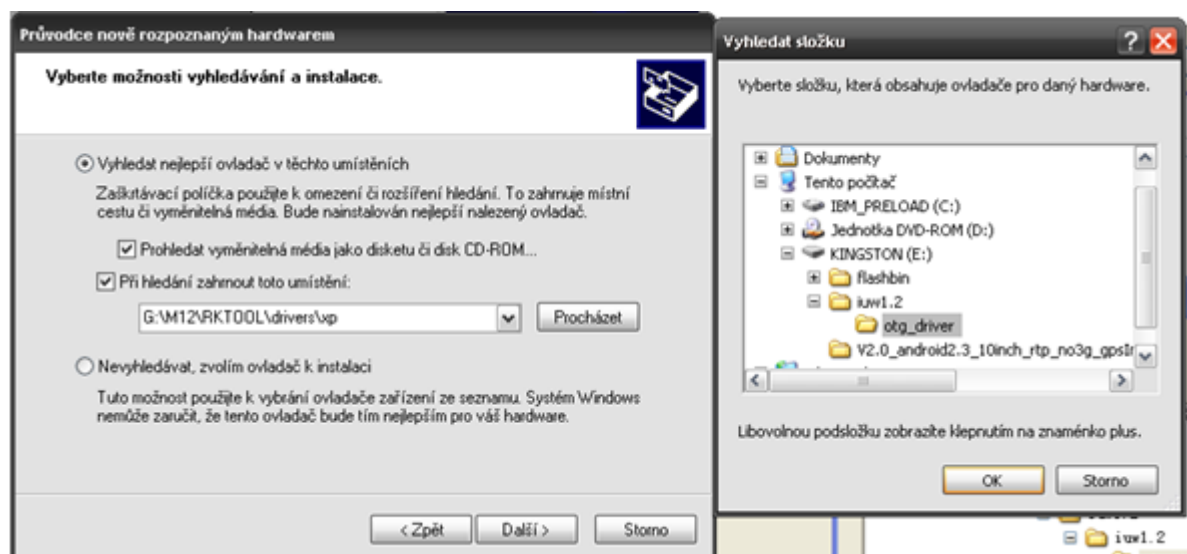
Průvodce nově rozpoznaným hardwarem

Vyberte možnosti vyhledávání a instalace.

Vyhledat nejlepší ovladač v těchto umístěních

Zaškrtávací políčka použijte k omezení či rozšíření hledání. To zahrnuje místní cestu či vyměnitelná média. Bude nainstalován nejlepší nalezený ovladač.

Prohledat vyměnitelná média jako disketu či disk CD-ROM...

Při hledání zahrnout toto umístění:

G:\M12\RKTOOL\drivers\xp

Procházet

Nevyhledávat, zvolím ovladač k instalaci

Tuto možnost použijte k vybrání ovladače zařízení ze seznamu. Systém Windows nemůže zaručit, že tento ovladač bude tím nejlepším pro váš hardware.

< Zpět

Další >

Storno

Vyhledat složku

Vyberte složku, která obsahuje ovladače pro daný hardware.

Dokumenty
Tento počítač
IBM_PRELOAD (C:)
Jednotka DVD-ROM (D:)
KINGSTON (E:)
flashbin
iuw1.2
otg_driver
V2.0_android2.3_10inch_rtp_no3g_gpsIr

Libovolnou podsložku zobrazíte klepnutím na znaménko plus.

OK

Storno

iuw1.2